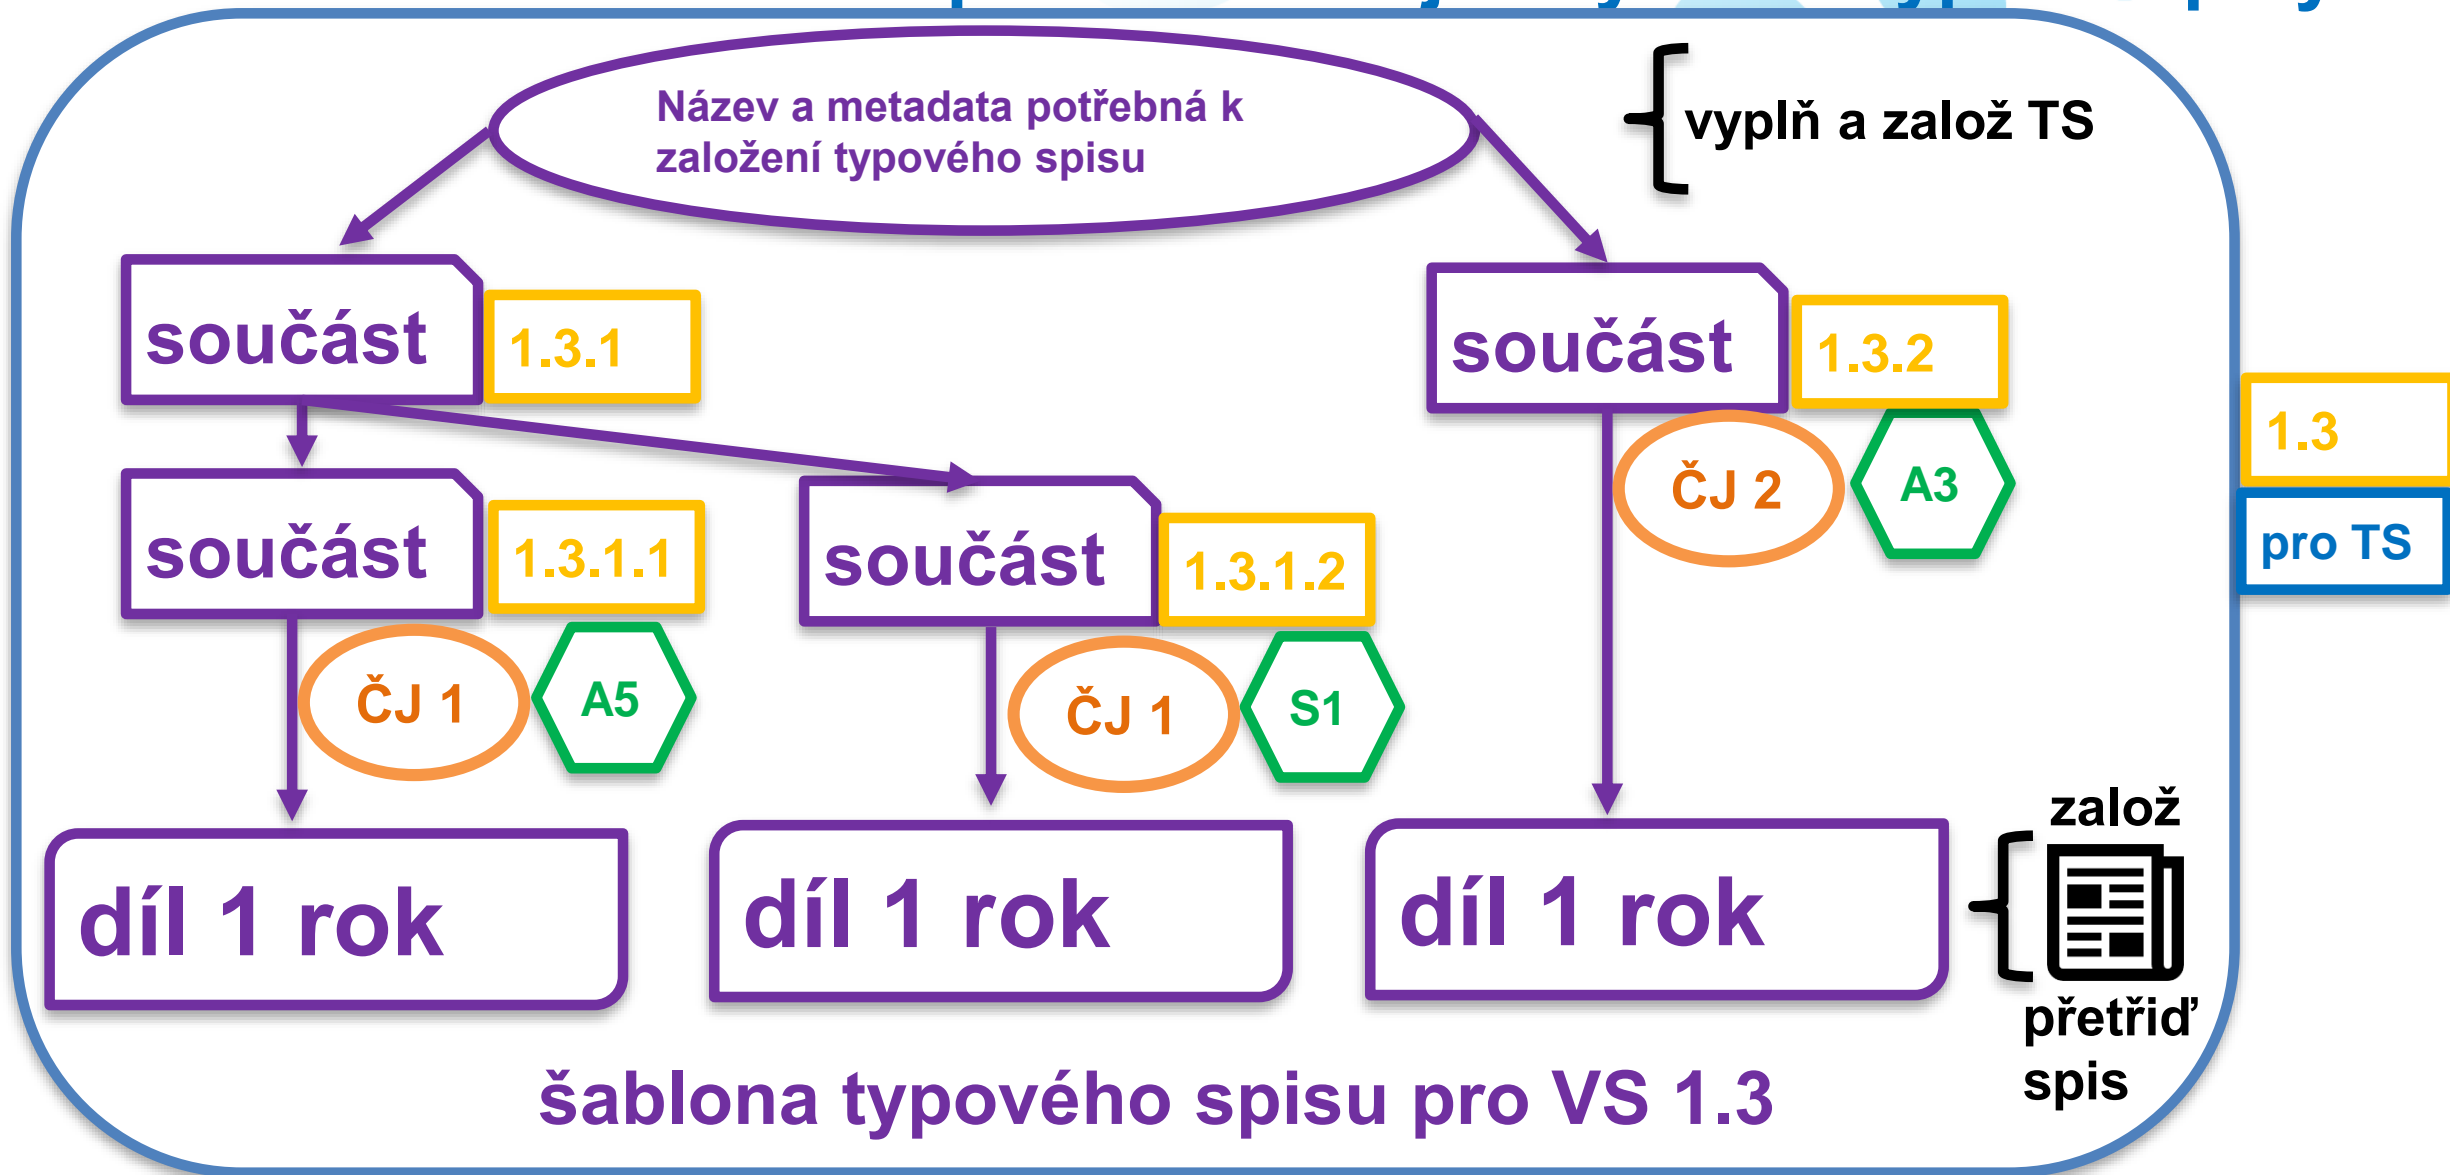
Název a metadata potřebná k založení typového spisu

vyplň a založ TS

součást

1.3.1

součást

1.3.2

1.3

pro TS

součást

1.3.1.1

součást

1.3.1.2

ČJ 2

A3

ČJ 1

A5

ČJ 1

S1

založ

díl 1 rok

díl 1 rok

díl 1 rok

přetřiď spis

šablona typového spisu pro VS 1.3